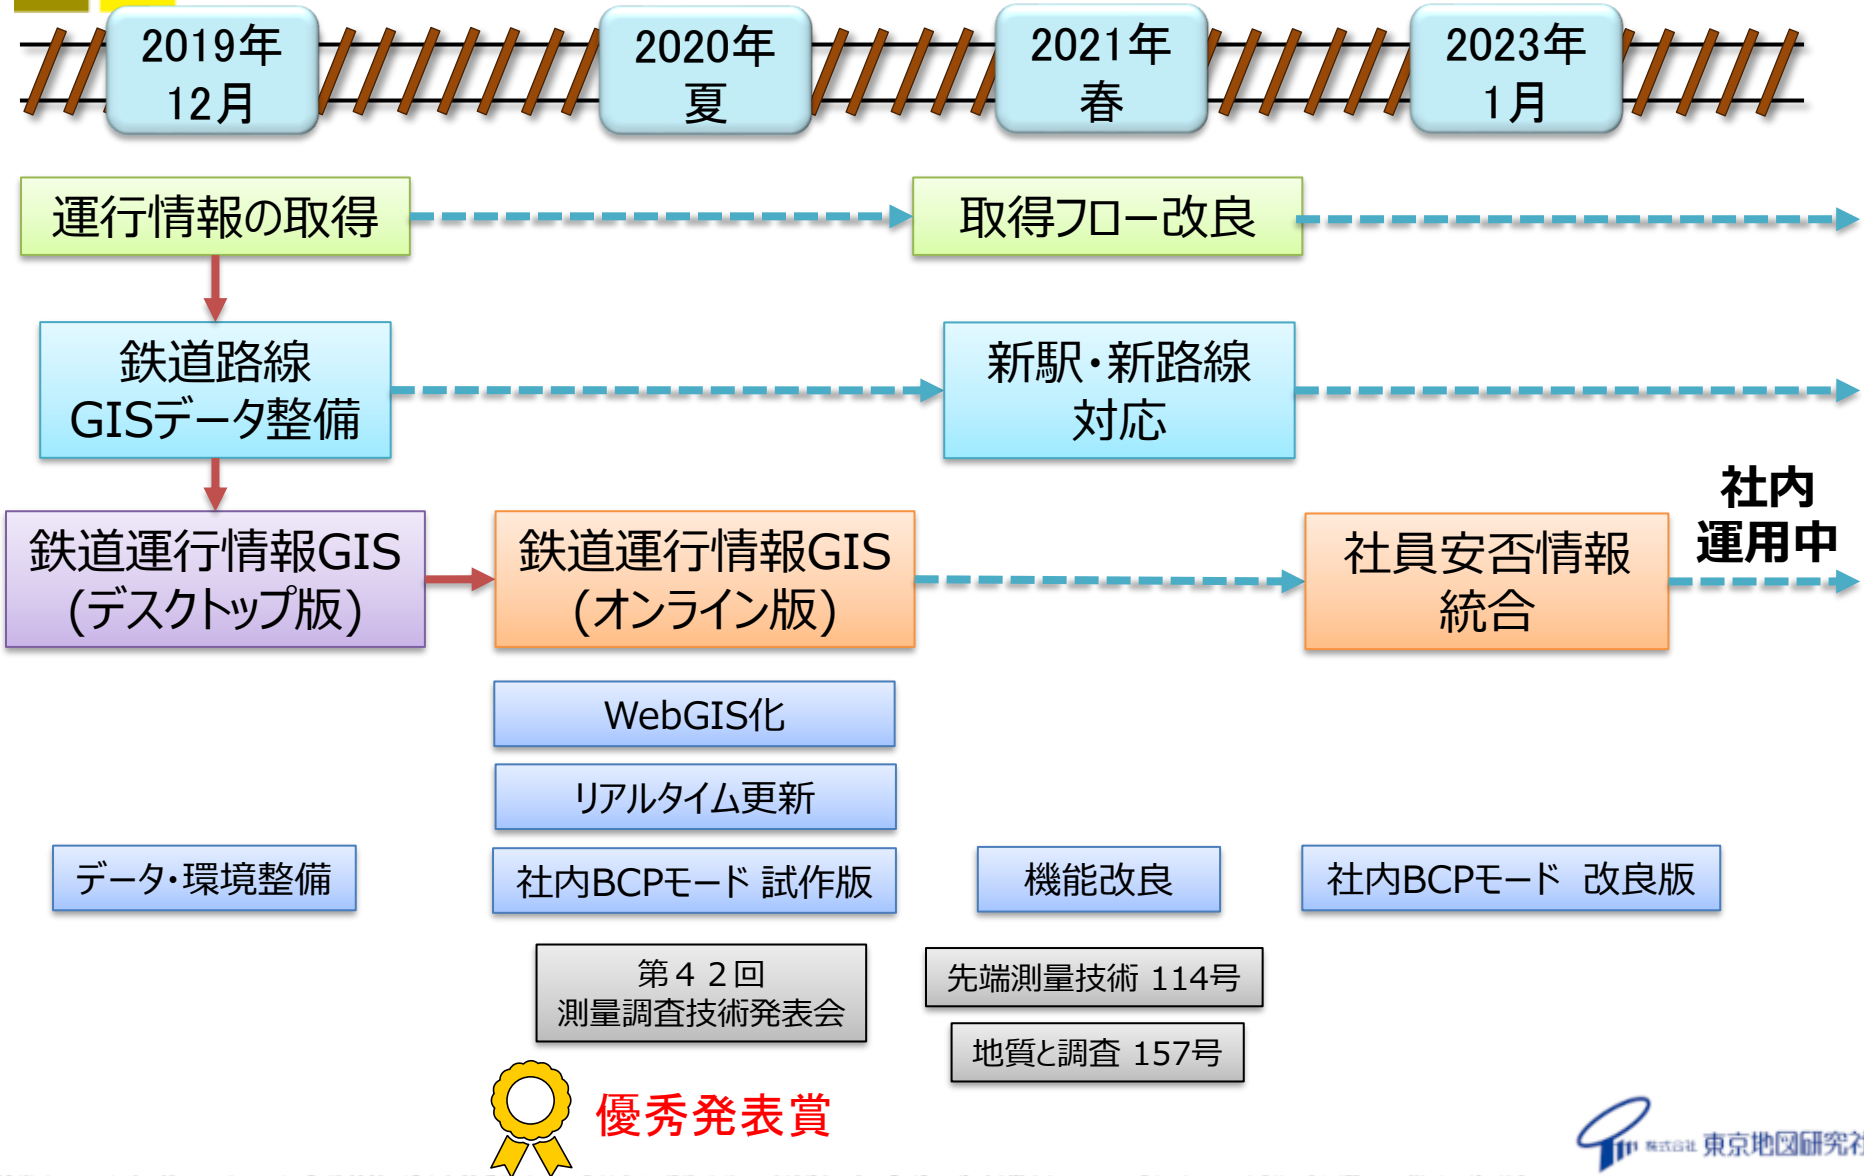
2019年
12月

2020年
夏

2021年
春

2023年
1月

運行情報の取得

取得フロー改良

鉄道路線
GISデータ整備

新駅・新路線
対応

社内
運用中

鉄道運行情報GIS
(デスクトップ版)

鉄道運行情報GIS
(オンライン版)

社員安否情報
統合

WebGIS化

リアルタイム更新

データ・環境整備

社内BCPモード 試作版

機能改良

社内BCPモード 改良版

第４２回
測量調査技術発表会

先端測量技術 114号

地質と調査 157号

優秀発表賞

株式会社 東京地図研究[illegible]